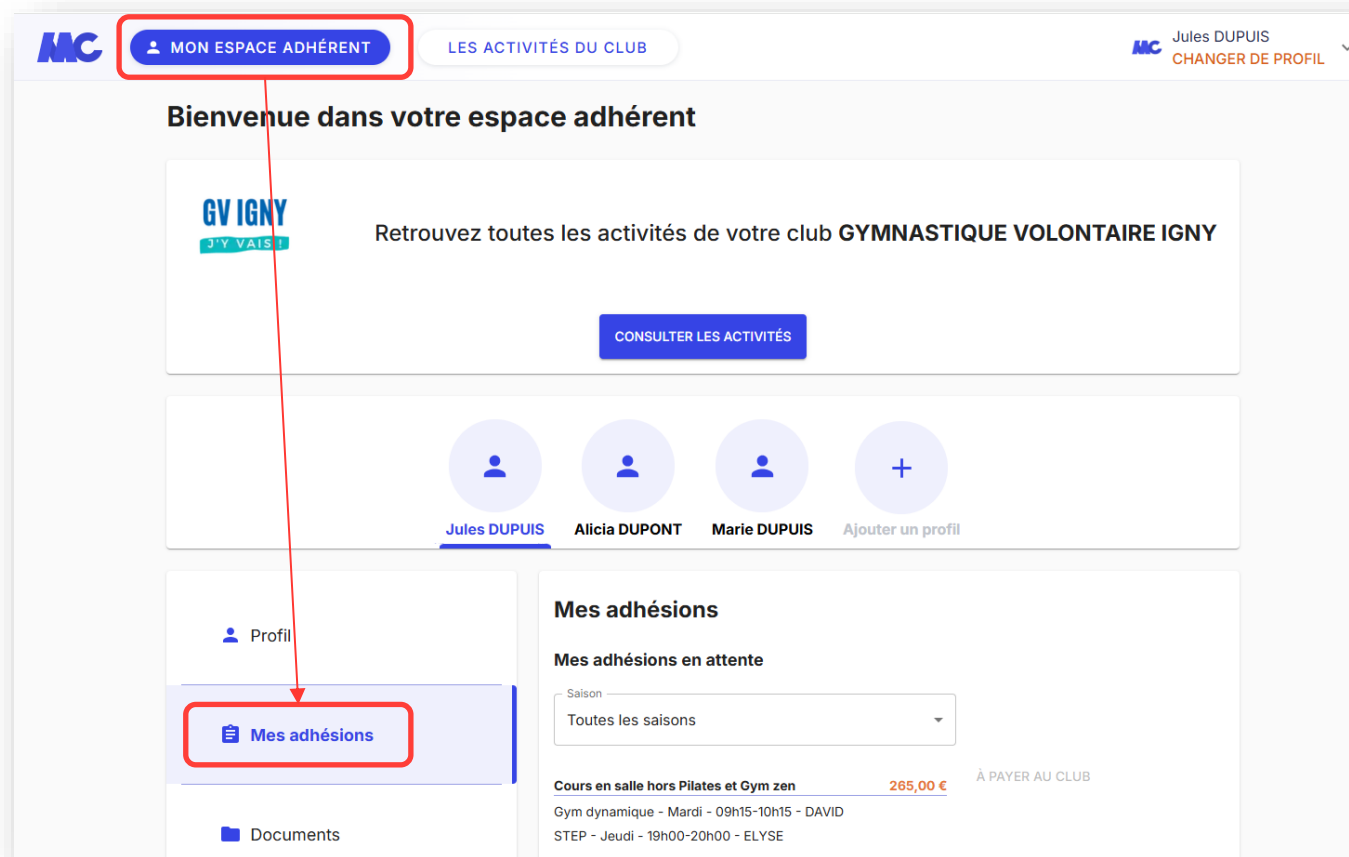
MC MON ESPACE ADHÉRENT LES ACTIVITÉS DU CLUB

MC Jules DUPUIS
CHANGER DE PROFIL

Bienvenue dans votre espace adhérent

GV IGNY
J'Y VAIS!

Retrouvez toutes les activités de votre club GYMNASTIQUE VOLONTAIRE IGNY

CONSULTER LES ACTIVITÉS

Jules DUPUIS
Alicia DUPONT
Marie DUPUIS
Ajouter un profil

Profil
Mes adhésions
Documents

Mes adhésions

Mes adhésions en attente

Saison
Toutes les saisons

Cours en salle hors Pilates et Gym zen 265,00 €
À PAYER AU CLUB
Gym dynamique - Mardi - 09h15-10h15 - DAVID
STEP - Jeudi - 19h00-20h00 - ELYSE